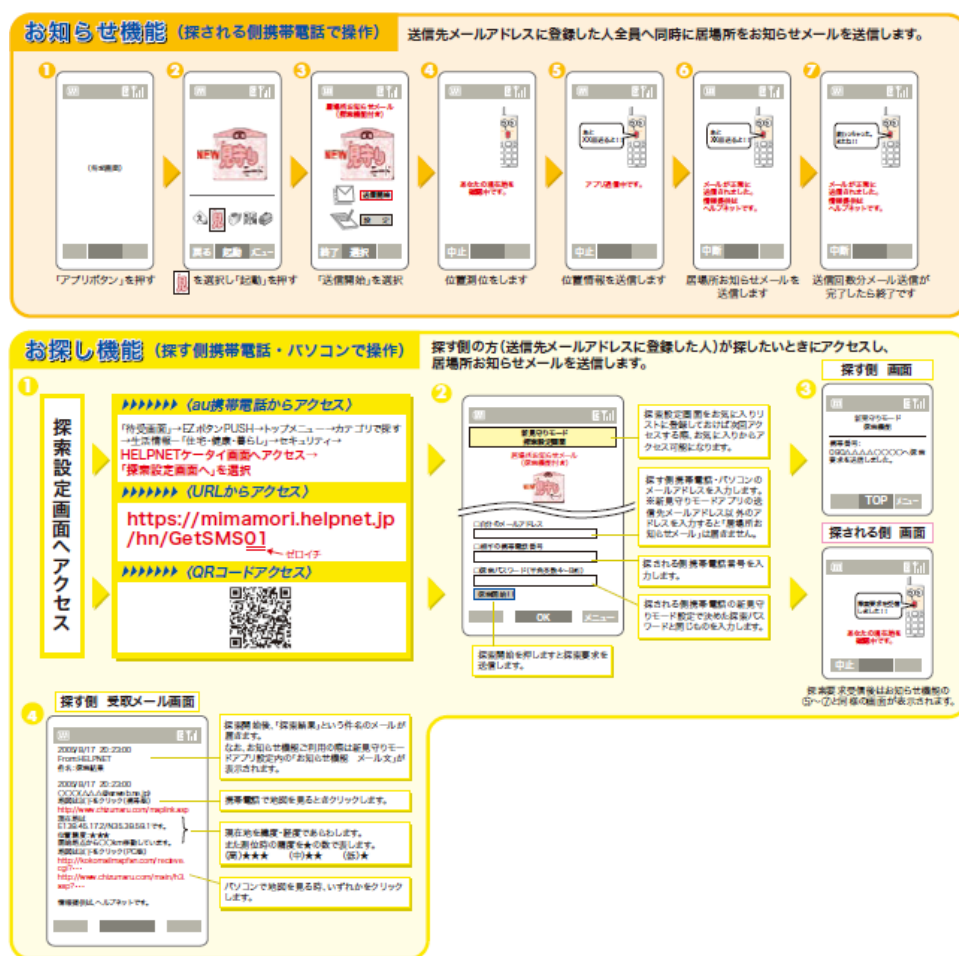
お知らせ機能（探される側携帯電話で操作）

送信先メールアドレスに登録した人全員へ同時に居場所をお知らせメールを送信します。

1
（待受画面）
「アプリボタン」を押す

2
NEW
戻る　起動　メニュー
を選択し「起動」を押す

3
居場所お知らせメール（探索機能付き）
NEW
送信開始
終了　選択
「送信開始」を選択

4
あなたの現在地を確認中です。
中止
位置測位をします

5
あと
XX回送るよ！
アプリ通信中です。
中止
位置情報を送信します

6
あと
XX回送るよ！
メールが正常に送信されました。
情報提供は
ヘルプネットです。
中断
居場所お知らせメールを送信します

7
送りおわったよ。
またね！！
メールが正常に送信されました。
情報提供は
ヘルプネットです。
中断
送信回数分メール送信が完了したら終了です

お探し機能（探す側携帯電話・パソコンで操作）

探す側の方（送信先メールアドレスに登録した人）が探したいときにアクセスし、居場所お知らせメールを送信します。

1
探索設定画面へアクセス

▶▶▶▶▶▶▶〈au携帯電話からアクセス〉
「待受画面」→EZボタンPUSH→トップメニュー→カテゴリで探す→生活情報→「住宅・健康・暮らし」→セキュリティ→HELPNETケータイ画面へアクセス→「探索設定画面へ」を選択

▶▶▶▶▶▶▶〈URLからアクセス〉
https://mimamori.helpnet.jp/hn/GetSMS01
ゼロイチ

▶▶▶▶▶▶▶〈QRコードアクセス〉

2
見守りモード
探索設定画面
居場所お知らせメール（探索機能付き）
□自分のメールアドレス
□相手の携帯電話番号
□探索パスワード（半角各数字4〜8桁）
探索開始
OK　メニュー

探索設定画面をお気に入りリストに登録しておけば次回アクセスする際、お気に入りからアクセス可能になります。

探す側携帯電話・パソコンのメールアドレスを入力します。※新見守りモードアプリの送信先メールアドレス以外のアドレスを入力すると「居場所お知らせメール」は届きません。

探される側携帯電話番号を入力します。

探される側携帯電話の新見守りモード設定で決めた探索パスワードと同じものを入力します。

探索開始を押しますと探索要求を送信します。

3
探す側　画面
新見守りモード
（探索機能）
携帯番号：
090AAAAOOOOへ探索要求を送信しました。
TOP　メニュー

探される側　画面
探索要求を受信しました！！
あなたの現在地を確認中です。
中止

探索要求受信後はお知らせ機能の⑤〜⑦と同様の画面が表示されます。

4
探す側　受取メール画面
2009/8/17 20:23:00
From:HELPNET
件名：探索結果
2009/8/17 20:23:00
OOOOAAA@ezweb.ne.jp
地図は以下をクリック（携帯用）
http://www.chizumaru.com/maplink.asp
現在地は
E139.45.17.2/N35.39.59.1です。
位置精度：★★★
現場地点から〇〇km移動しています。
地図は以下をクリック（PC用）
http://kokomail.mapfan.com/receive.cgi?・・・
http://www.chizumaru.com/main/h3.asp?・・・
情報提供はヘルプネットです。

探索開始後、「探索結果」という件名のメールが届きます。
なお、お知らせ機能ご利用の際は新見守りモードアプリ設定内の「お知らせ機能　メール文」が表示されます。

携帯電話で地図を見るときクリックします。

現在地を緯度・経度であらわします。
また測位時の精度を★の数で表します。
（高）★★★　（中）★★　（低）★

パソコンで地図を見る時、いずれかをクリックします。